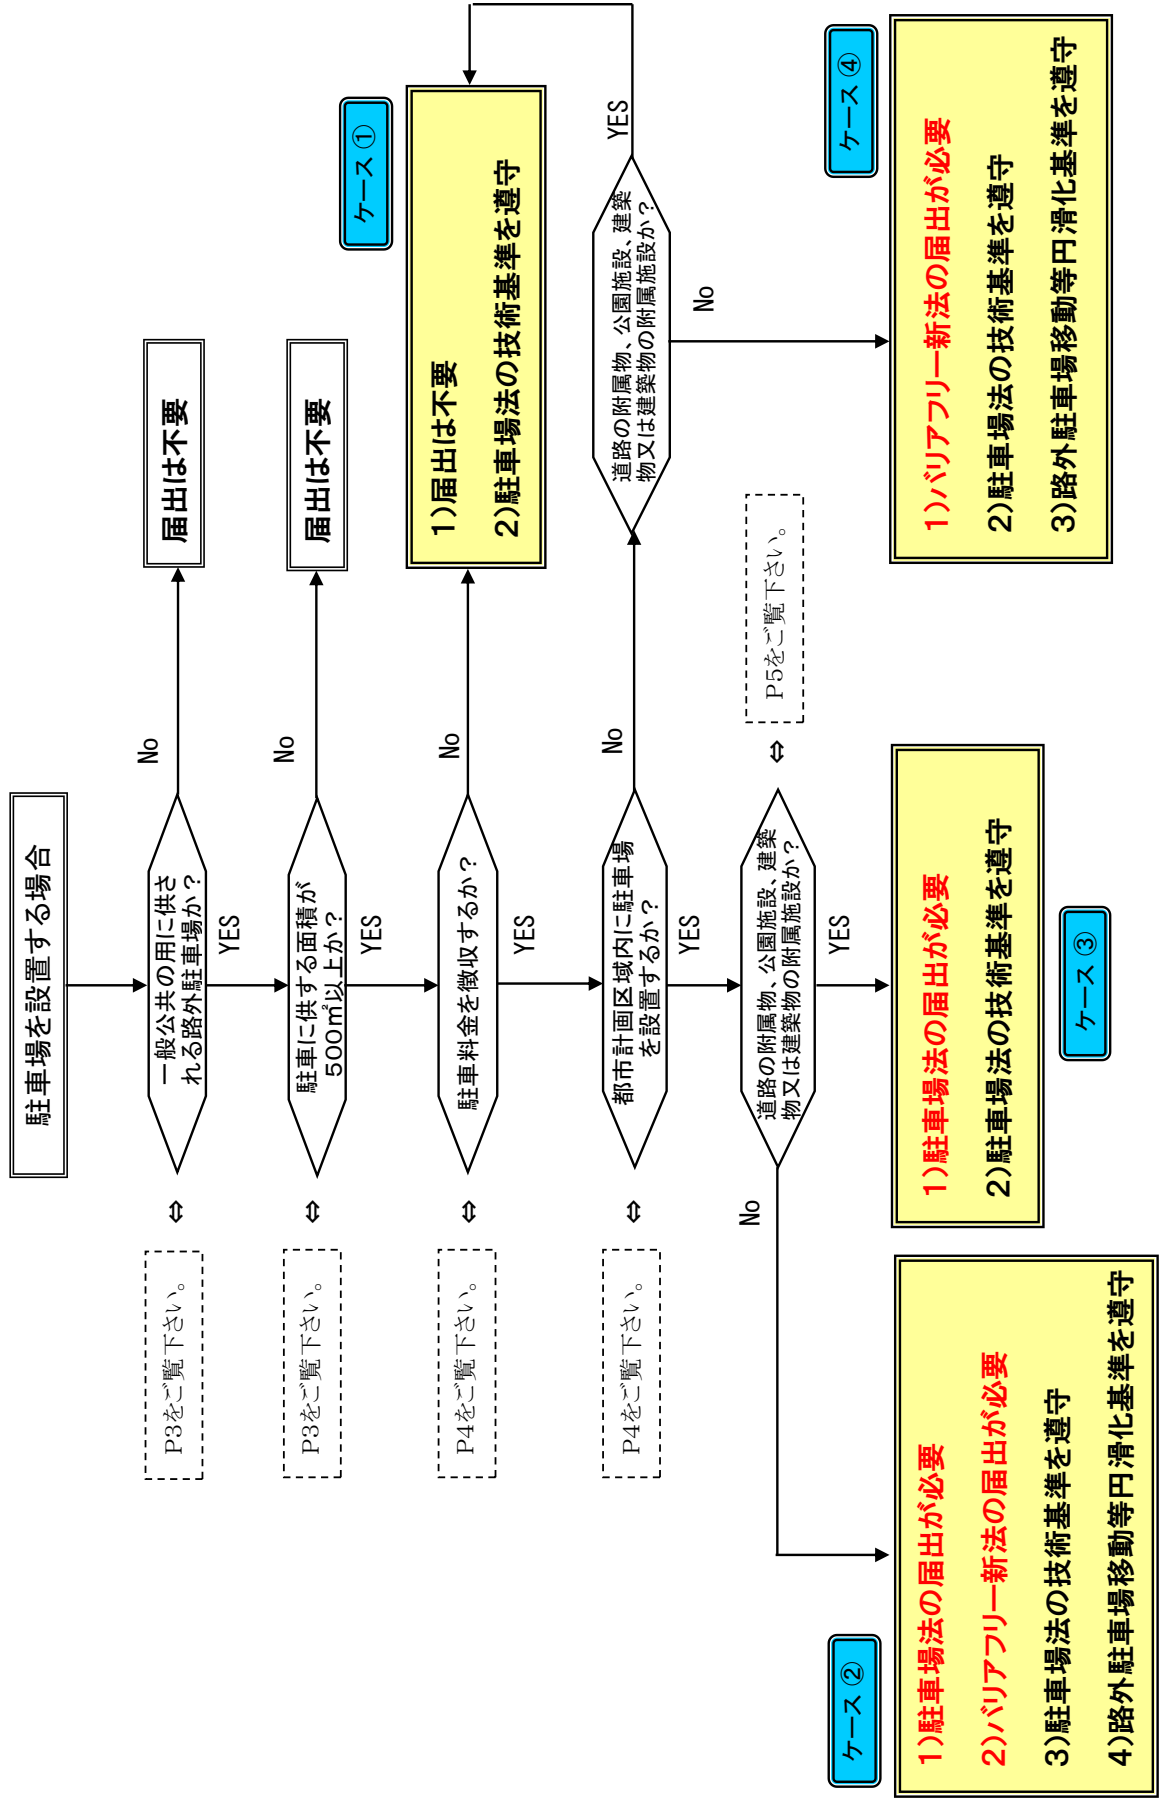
駐車場を設置する場合

一般公共の用に供される路外駐車場か？
No
届出は不要
YES
⇔
P3をご覧下さい。

駐車に供する面積が500㎡以上か？
No
届出は不要
YES
⇔
P3をご覧下さい。

駐車料金を徴収するか？
No
ケース①
1)届出は不要
2)駐車場法の技術基準を遵守
YES
⇔
P4をご覧下さい。

都市計画区域内に駐車場を設置するか？
No
道路の附属物、公園施設、建築物又は建築物の附属施設か？
YES
No
ケース④
1)バリアフリー新法の届出が必要
2)駐車場法の技術基準を遵守
3)路外駐車場移動等円滑化基準を遵守
YES
⇔
P4をご覧下さい。

道路の附属物、公園施設、建築物又は建築物の附属施設か？
⇔
P5をご覧下さい。
YES
ケース③
1)駐車場法の届出が必要
2)駐車場法の技術基準を遵守
No
ケース②
1)駐車場法の届出が必要
2)バリアフリー新法の届出が必要
3)駐車場法の技術基準を遵守
4)路外駐車場移動等円滑化基準を遵守